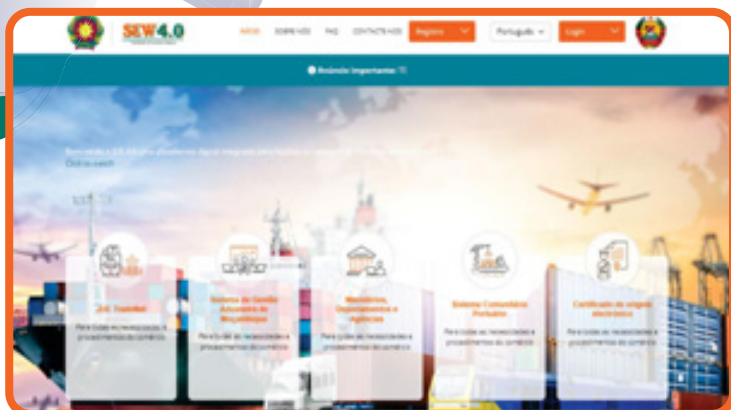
SEW4.0

INÍCIO SOBRE NÓS FAQ CONTACTE-NOS Registo Português Login

Anúncio Importante: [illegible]

Bem-vindo à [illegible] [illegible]
Clique aqui

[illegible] Guichet
Para todas as necessidades e procedimentos do comércio

Sistema de Gestão Aduaneira de Moçambique
Para todas as necessidades e procedimentos do comércio

Ministérios, Departamentos e Agências
Para todas as necessidades e procedimentos do comércio

Sistema Comunitário Portuário
Para todas as necessidades e procedimentos do comércio

Certificado de origem electrónico
Para todas as necessidades e procedimentos do comércio